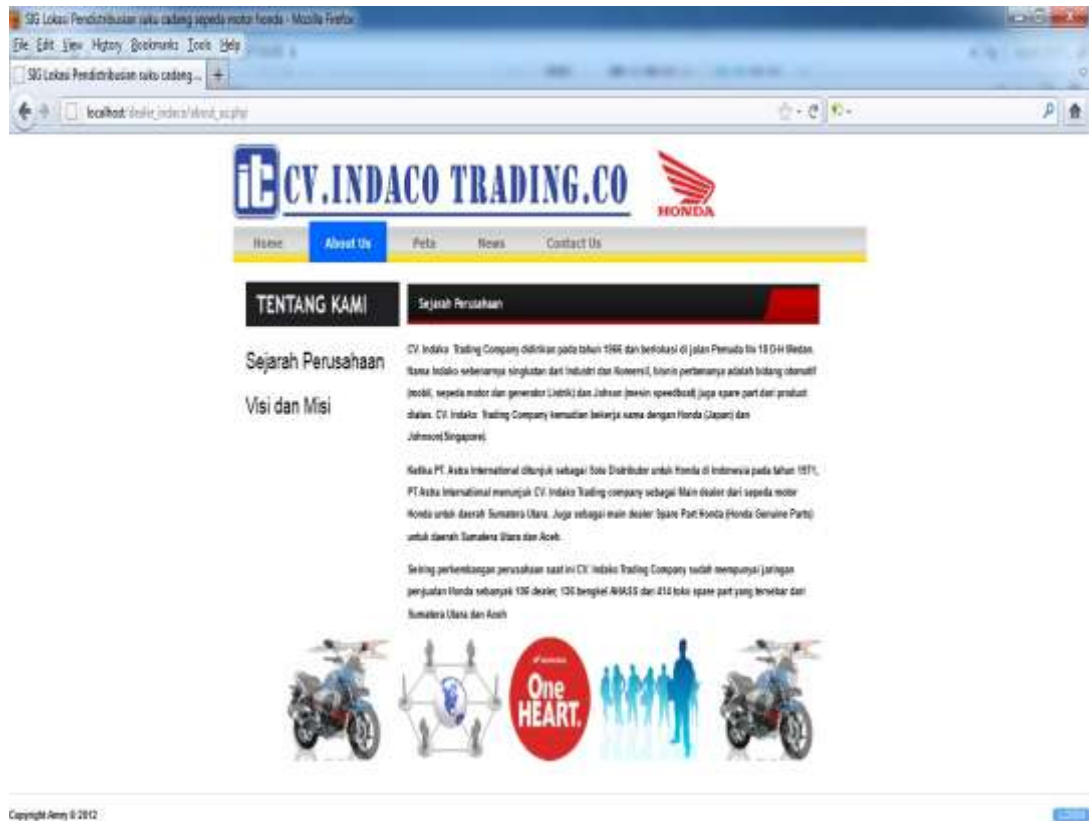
SIG Lokasi Pendistribusian suku cadang sepeda motor honda - Mozilla Firefox

File Edit View History Bookmarks Tools Help

SIG Lokasi Pendistribusian suku cadang...

localhost/dealer_indaco/about_us.php

CV.INDACO TRADING.CO

HONDA

Home About Us Peta News Contact Us

TENTANG KAMI

Sejarah Perusahaan

Visi dan Misi

Sejarah Perusahaan

CV. Indako Trading Company didirikan pada tahun 1966 dan berlokasi di jalan Pemuda No 18 D-H Medan. Nama Indako sebenarnya singkatan dari Industri dan Komersil, bisnis pertamanya adalah bidang otomotif (mobil, sepeda motor dan generator Listrik) dan Johson (mesin speedboat) juga spare part dari produk diatas. CV. Indako Trading Company kemudian bekerja sama dengan Honda (Japan) dan Johnson(Singapore).

Ketika PT. Astra International ditunjuk sebagai Sole Distributor untuk Honda di Indonesia pada tahun 1971, PT.Astra International menunjuk CV. Indako Trading company sebagai Main dealer dari sepeda motor Honda untuk daerah Sumatera Utara. Juga sebagai main dealer Spare Part Honda (Honda Genuine Parts) untuk daerah Sumatera Utara dan Aceh.

Seiring perkembangan perusahaan saat ini CV. Indako Trading Company sudah mempunyai jaringan penjualan Honda sebanyak 106 dealer, 136 bengkel AHASS dan 414 toko spare part yang tersebar dari Sumatera Utara dan Aceh

One HEART.

Copyright Anny © 2012